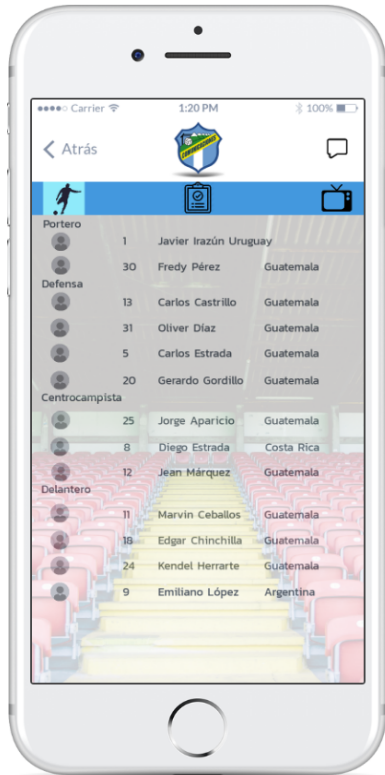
●●●○○ Carrier 1:20 PM 100%

< Atrás

Portero

1 Javier Irazún Uruguay

30 Fredy Pérez Guatemala

Defensa

13 Carlos Castrillo Guatemala

31 Oliver Díaz Guatemala

5 Carlos Estrada Guatemala

20 Gerardo Gordillo Guatemala

Centrocampista

25 Jorge Aparicio Guatemala

8 Diego Estrada Costa Rica

12 Jean Márquez Guatemala

Delantero

11 Marvin Ceballos Guatemala

18 Edgar Chinchilla Guatemala

24 Kendel Herrarte Guatemala

9 Emiliano López Argentina